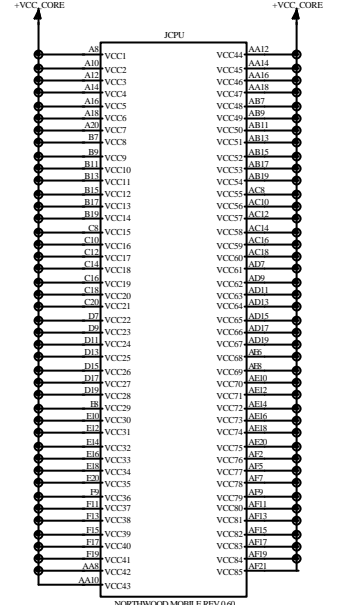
+VCC_CORE

+VCC_CORE

JCPU

A8 VCC1
A10 VCC2
A12 VCC3
A14 VCC4
A16 VCC5
A18 VCC6
A20 VCC7
B7 VCC8
B9 VCC9
B11 VCC10
B13 VCC11
B15 VCC12
B17 VCC13
B19 VCC14
C8 VCC15
C10 VCC16
C12 VCC17
C14 VCC18
C16 VCC19
C18 VCC20
C20 VCC21
D7 VCC22
D9 VCC23
D11 VCC24
D13 VCC25
D15 VCC26
D17 VCC27
D19 VCC28
E8 VCC29
E10 VCC30
E12 VCC31
E14 VCC32
E16 VCC33
E18 VCC34
E20 VCC35
F9 VCC36
F11 VCC37
F13 VCC38
F15 VCC39
F17 VCC40
F19 VCC41
AA8 VCC42
AA10 VCC43

VCC44 AA12
VCC45 AA14
VCC46 AA16
VCC47 AA18
VCC48 AB7
VCC49 AB9
VCC50 AB11
VCC51 AB13
VCC52 AB15
VCC53 AB17
VCC54 AB19
VCC55 AC8
VCC56 AC10
VCC57 AC12
VCC58 AC14
VCC59 AC16
VCC60 AC18
VCC61 AD7
VCC62 AD9
VCC63 AD11
VCC64 AD13
VCC65 AD15
VCC66 AD17
VCC67 AD19
VCC68 AE6
VCC69 AE8
VCC70 AE10
VCC71 AE12
VCC72 AE14
VCC73 AE16
VCC74 AE18
VCC75 AE20
VCC76 AF2
VCC77 AF5
VCC78 AF7
VCC79 AF9
VCC80 AF11
VCC81 AF13
VCC82 AF15
VCC83 AF17
VCC84 AF19
VCC85 AF21

NORTHWOOD MOBILE REV 0.60